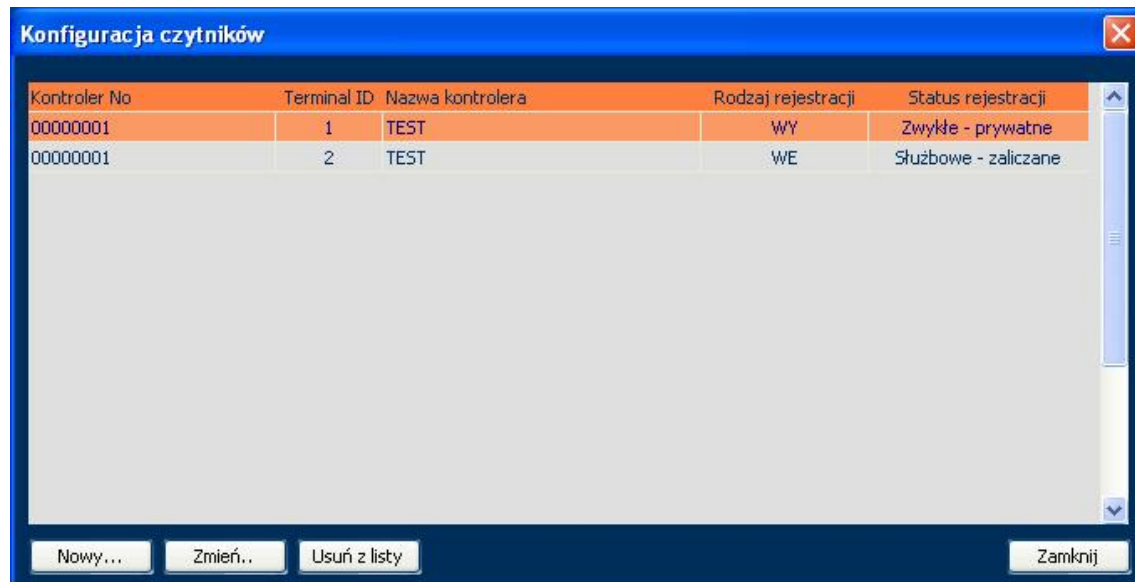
Konfiguracja czytników

| Kontroler No | Terminal ID | Nazwa kontrolera | Rodzaj rejestracji | Status rejestracji |
|---|---|---|---|---|
| 00000001 | 1 | TEST | WY | Zwykłe - prywatne |
| 00000001 | 2 | TEST | WE | Służbowe - zaliczane |

Nowy... Zmień.. Usuń z listy Zamknij